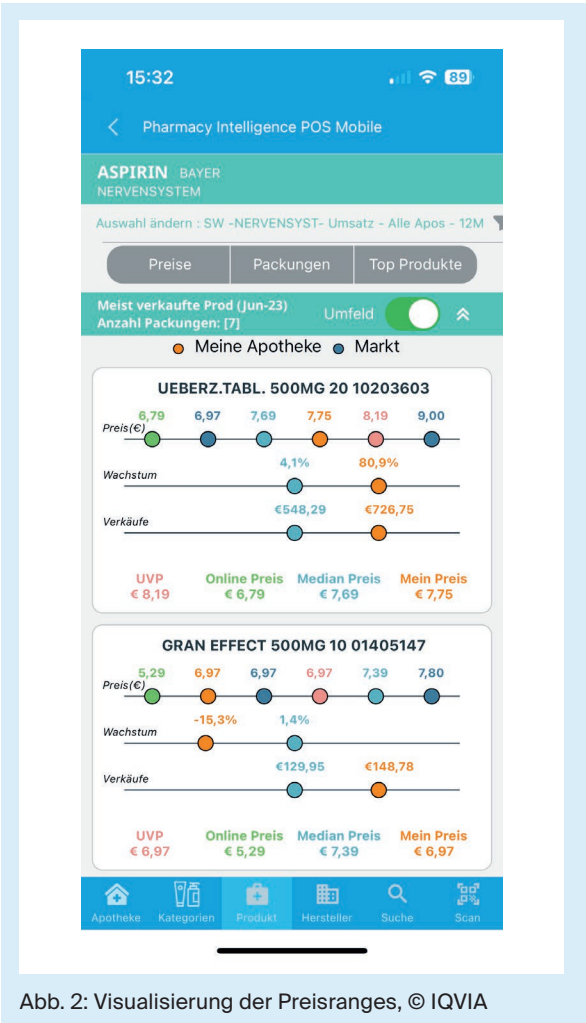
15:32

89

Pharmacy Intelligence POS Mobile

ASPIRIN BAYER
NERVENSYSTEM

Auswahl ändern : SW -NERVENSYST- Umsatz - Alle Apos - 12M

Preise | Packungen | Top Produkte

Meist verkaufte Prod (Jun-23)
Anzahl Packungen: [7]

Umfeld

Meine Apotheke Markt

UEBERZ.TABL. 500MG 20 10203603

Preis(€)
6,79 6,97 7,69 7,75 8,19 9,00

Wachstum
4,1% 80,9%

Verkäufe
€548,29 €726,75

UVP
€ 8,19

Online Preis
€ 6,79

Median Preis
€ 7,69

Mein Preis
€ 7,75

GRAN EFFECT 500MG 10 01405147

Preis(€)
5,29 6,97 6,97 6,97 7,39 7,80

Wachstum
-15,3% 1,4%

Verkäufe
€129,95 €148,78

UVP
€ 6,97

Online Preis
€ 5,29

Median Preis
€ 7,39

Mein Preis
€ 6,97

Apotheke Kategorien Produkt Hersteller Suche Scan

Abb. 2: Visualisierung der Preisranges, © IQVIA